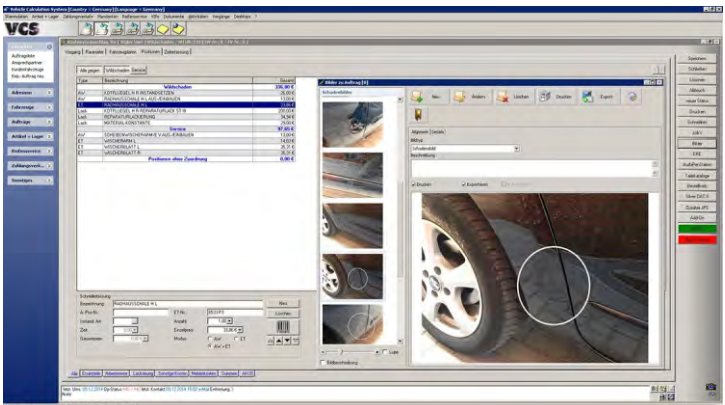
Vehicle Calculation System [Country - Germany] [Language - Germany]

VCS

Auftragsliste
Ansprechpartner
Kundenfahrzeuge
Stdz. Auftrag neu

Adressen
Fahrzeuge
Aufträge
Artikel + Lager
Rechnungen
Zahlungsverk...
Sonstiges

Vorgang | Positionen | Fahrzeugdaten | Positionen | Zahlungen

| Typ | Bezeichnung | Gesamt |
|---|---|---|
| | Wildschaden | 330,00 € |
| Arb | KOTFLUEGEL R.H.INSTANDSETZEN | 26,00 € |
| Arb | RADHAUSSCHALE H.L AUS+EINBAUEN | 13,00 € |
| ET | RADHAUSSCHALE H.L | 17,00 € |
| Lack | KOTFLUEGEL R.H.REPARATURLACK ST.III | 200,00 € |
| Lack | REPARATURLACKIERUNG | 34,90 € |
| Lack | MATERIAL KONSTANTE | 29,90 € |
| | Service | 97,60 € |
| Arb | SCHEIBENWASCHERPUMPE V AUS+EINBAUEN | 13,00 € |
| ET | WASCHERARM L | 14,00 € |
| ET | WASCHERBLATT L | 35,71 € |
| ET | WASCHERBLATT R | 35,31 € |
| | Positionen ohne Zuordnung | 0,00 € |

Bilder zu Auftrag [4]

Neu | Ändern | Löschen | Drucken | Export

Allgemein | Details
Bildtyp
Schadensbild
Beschreibung

Drucken | Exportieren

Bildbeschreibung

Neu
Löschen

Speichern
Schließen
Löschen
Abbruch
neuer Status
Drucken
Schreiben
DAT
Bilder
EKE
Audatex
Teileanfrage
Dienstleistung
Neue DAT
Senden
Add On